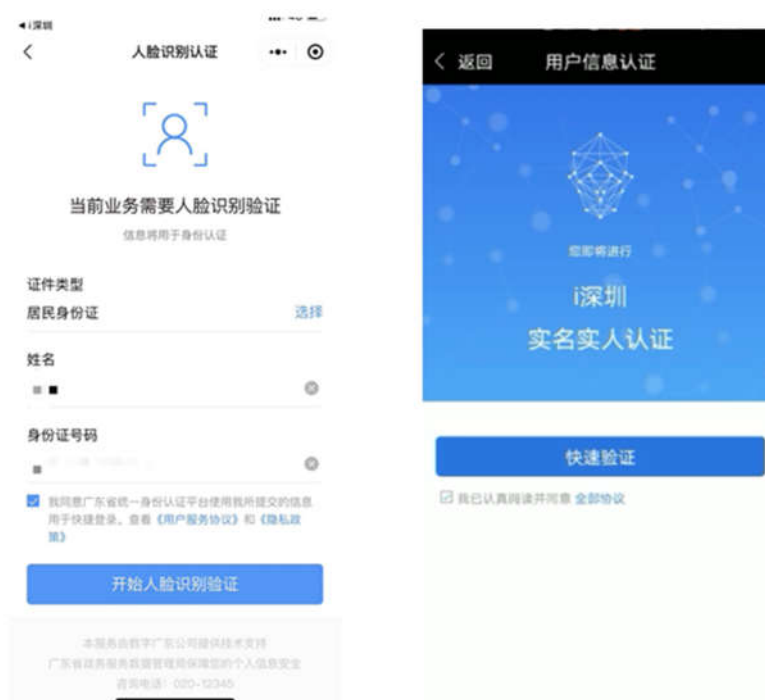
◂ i深圳

<

人脸识别认证

当前业务需要人脸识别验证

信息将用于身份认证

证件类型

居民身份证

选择

姓名

身份证号码

我同意广东省统一身份认证平台使用我所提交的信息用于快捷登录。查看《用户服务协议》和《隐私政策》

开始人脸识别验证

本服务由数字广东公司提供技术支持

广东省政务服务数据管理局保障您的个人信息安全

咨询电话：020-12345

< 返回

用户信息认证

您即将进行

i深圳

实名实人认证

快速验证

我已认真阅读并同意 全部协议